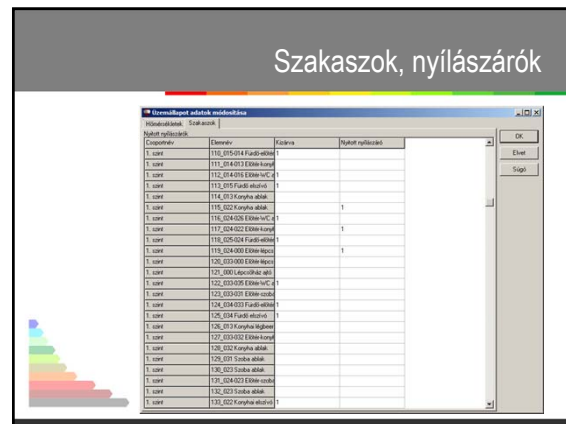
Szakaszok, nyílászárók

Üzemállapot adatok módosítása

Hőmérsékletek | Szakaszok

Nyitott nyílászárók

| Csoportnév | Elemnév | Kizárva | Nyitott nyílászáró |
|---|---|---|---|
| 1. szint | 110_015-014 Fürdő-előtér | | |
| 1. szint | 111_014-013 Előtér-konyh | | |
| 1. szint | 112_014-016 Előtér-WC a | 1 | |
| 1. szint | 113_015 Fürdő elszívó | 1 | |
| 1. szint | 114_013 Konyha ablak | | |
| 1. szint | 115_022 Konyha ablak | | 1 |
| 1. szint | 116_024-026 Előtér-WC a | 1 | |
| 1. szint | 117_024-022 Előtér-konyh | | 1 |
| 1. szint | 118_025-024 Fürdő-előtér | 1 | |
| 1. szint | 119_024-000 Előtér-lépcs | | 1 |
| 1. szint | 120_033-000 Előtér-lépcs | | |
| 1. szint | 121_000 Lépcsőház ajtó | | |
| 1. szint | 122_033-035 Előtér-WC a | 1 | |
| 1. szint | 123_033-031 Előtér-szoba | | |
| 1. szint | 124_034-033 Fürdő-előtér | 1 | |
| 1. szint | 125_034 Fürdő elszívó | 1 | |
| 1. szint | 126_013 Konyhai légbeer | | |
| 1. szint | 127_033-032 Előtér-konyh | | |
| 1. szint | 128_032 Konyha ablak | | |
| 1. szint | 129_031 Szoba ablak | | |
| 1. szint | 130_023 Szoba ablak | | |
| 1. szint | 131_024-023 Előtér-szoba | | |
| 1. szint | 132_022 Szoba ablak | | |
| 1. szint | 133_022 Konyhai elszívó | 1 | |

OK

Elvet

Súgó